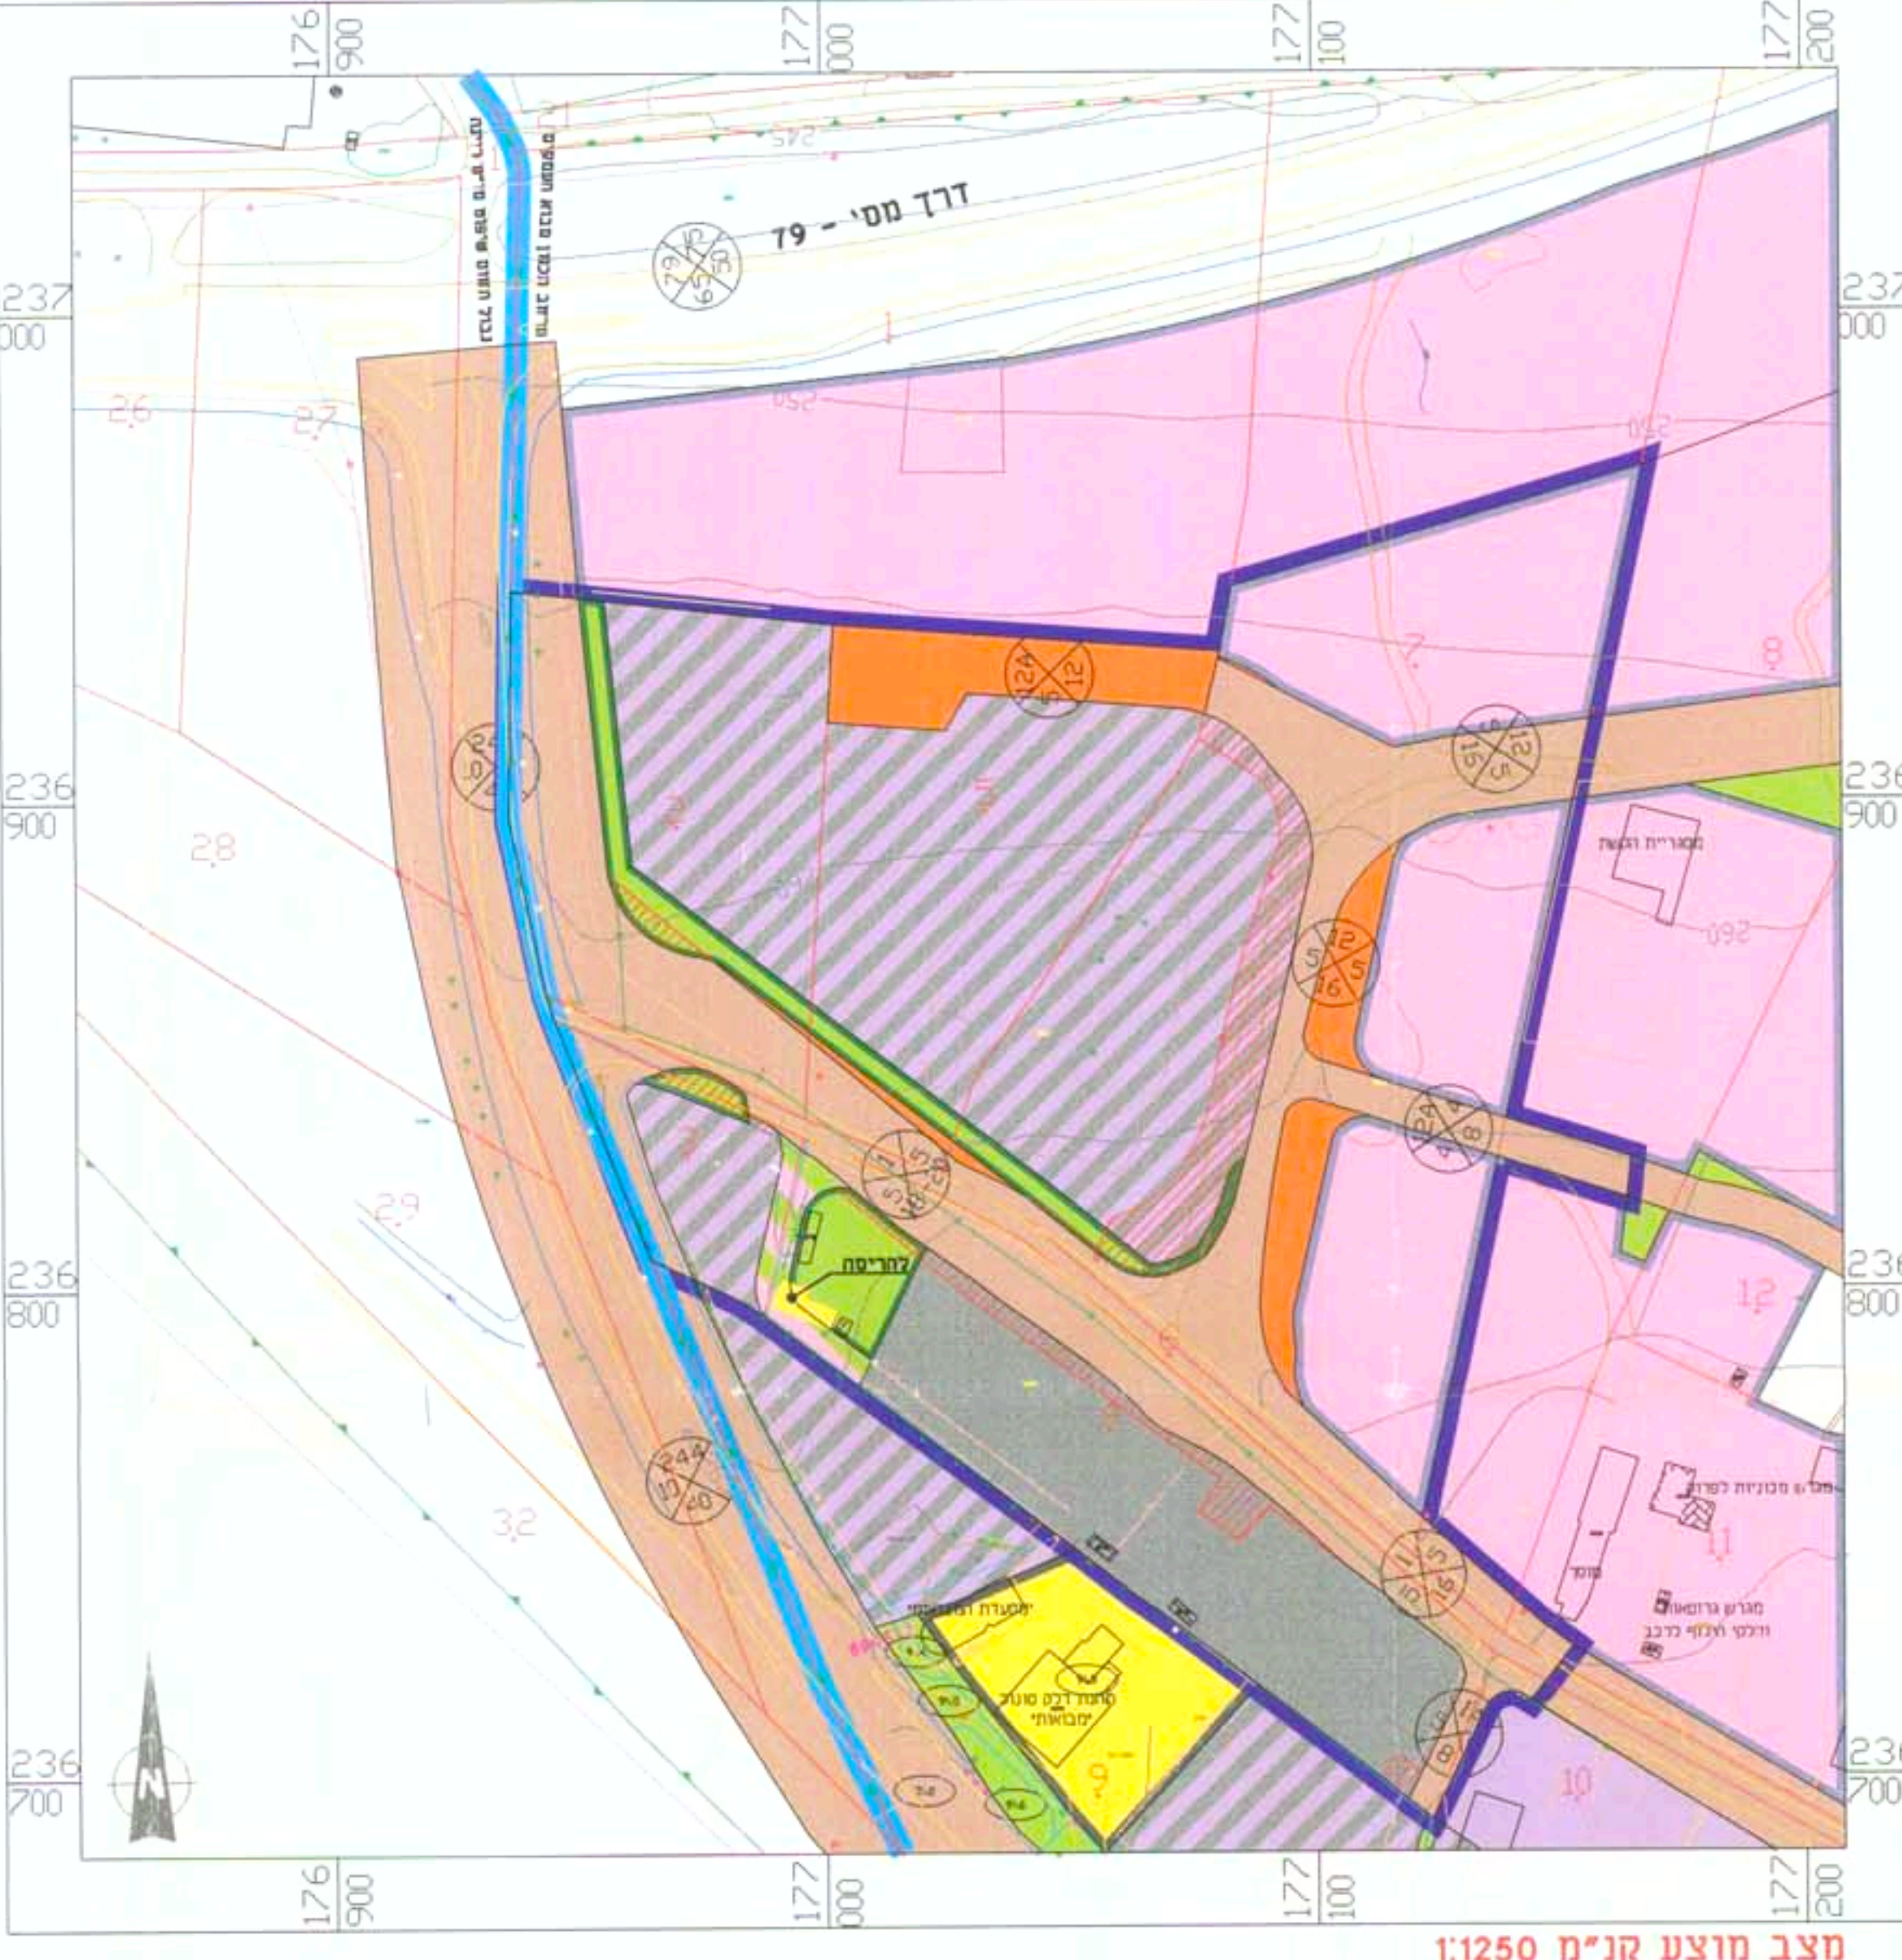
176
900
177
000
177
100
177
200

237
000
236
900
236
800
236
700

דרך מסי - 79

26
27
28
29
32
7
8
12
11
10
9

לחריסה

מסגריית הגושת

מוסך

מגרש גרוטאות וחלקי חילוף לרכב

תחנת דלק סונול "מבואות"

"מסעדת הגוש"

N

מצב מוצע קנ"מ 1:1250